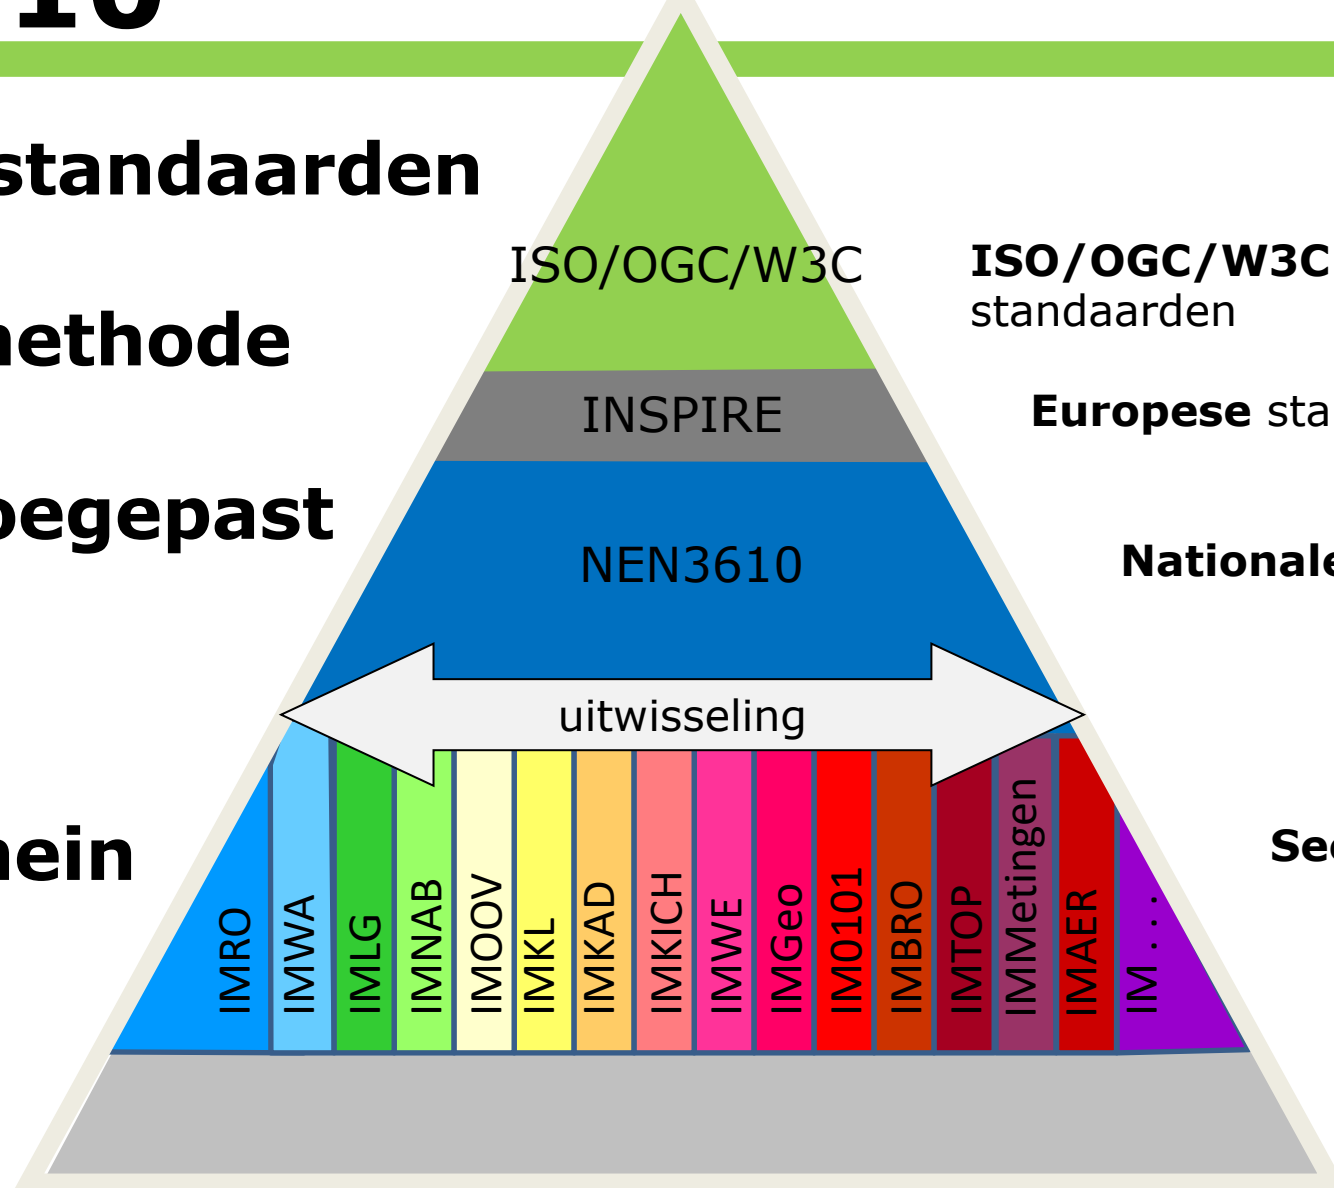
10

standaarden

nethode

begepast

nein

ISO/OGC/W3C

INSPIRE

NEN3610

uitwisseling

IMRO
IMWA
IMLG
IMNAB
IMOOV
IMKL
IMKAD
IMKICH
IMWE
IMGeo
IM0101
IMBRO
IMTOP
IMMetingen
IMAER
IM . . .

**ISO/OGC/W3C** standaarden

**Europese** sta

**Nationale**

**Se**